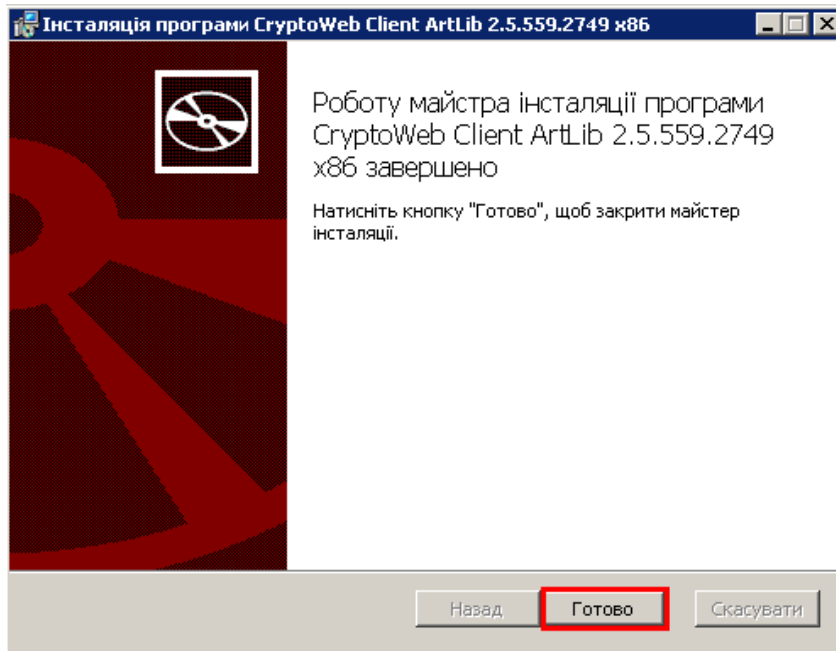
Інсталяція програми CryptoWeb Client ArtLib 2.5.559.2749 x86

Роботу майстра інсталяції програми CryptoWeb Client ArtLib 2.5.559.2749 x86 завершено

Натисніть кнопку "Готово", щоб закрити майстер інсталяції.

Назад Готово Скасувати